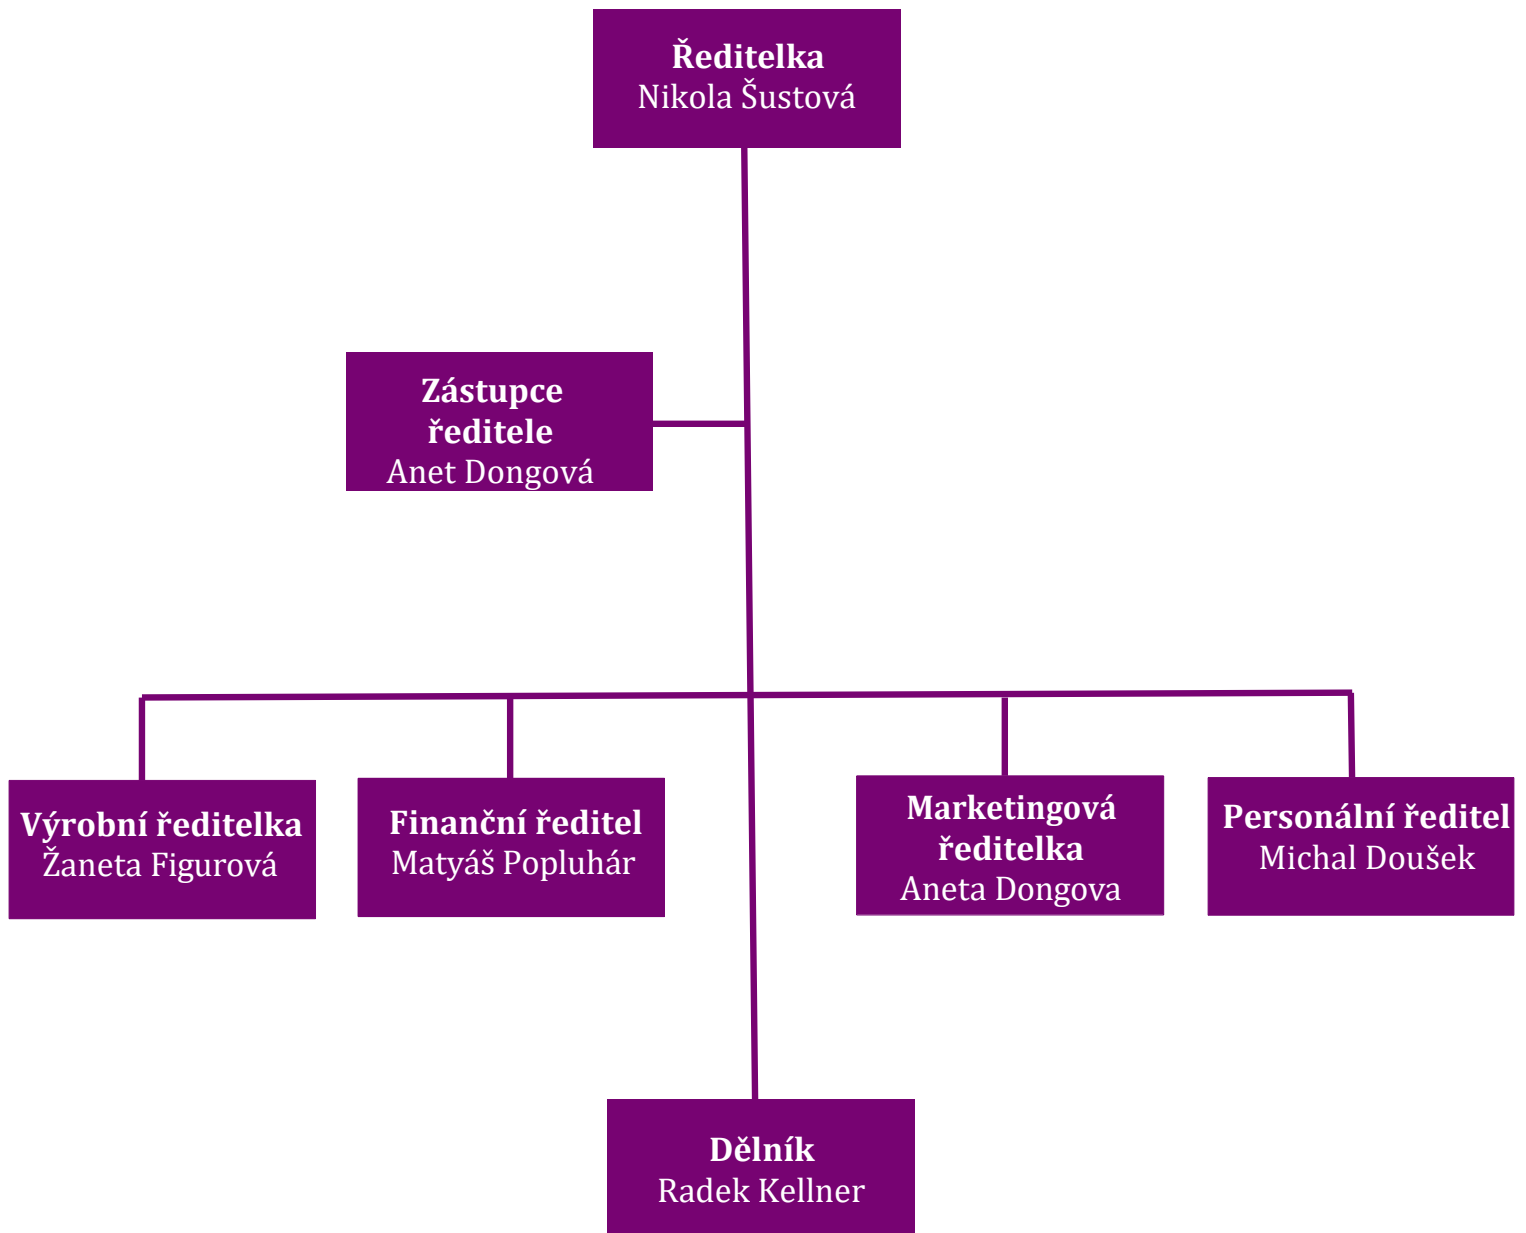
Ředitelka
Nikola Šustová

Zástupce ředitele
Anet Dongová

Výrobní ředitelka
Žaneta Figurová

Finanční ředitel
Matyáš Popluhár

Marketingová ředitelka
Aneta Dongova

Personální ředitel
Michal Doušek

Dělník
Radek Kellner